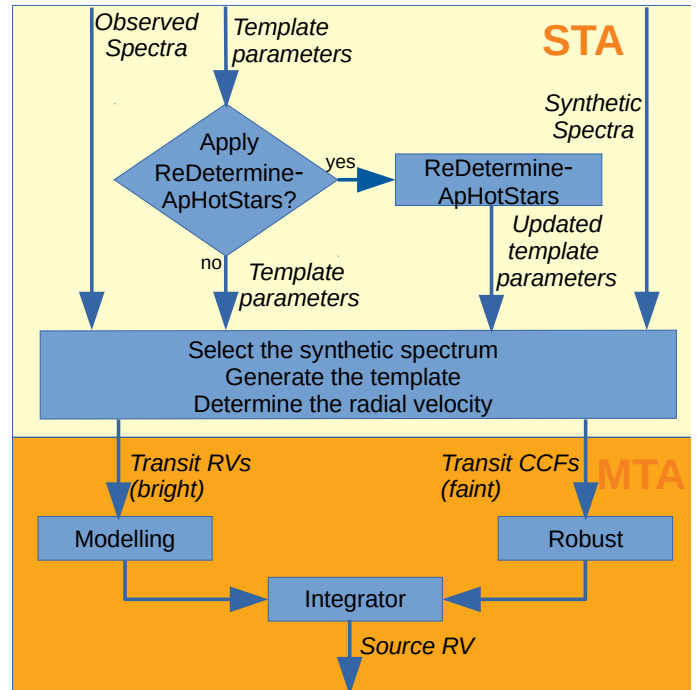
Observed Spectra

Template parameters

STA

Synthetic Spectra

Apply ReDetermine-ApHotStars?

yes

ReDetermine-ApHotStars

Updated template parameters

no

Template parameters

Select the synthetic spectrum
Generate the template
Determine the radial velocity

Transit RVs (bright)

Transit CCFs (faint)

MTA

Modelling

Robust

Integrator

Source RV